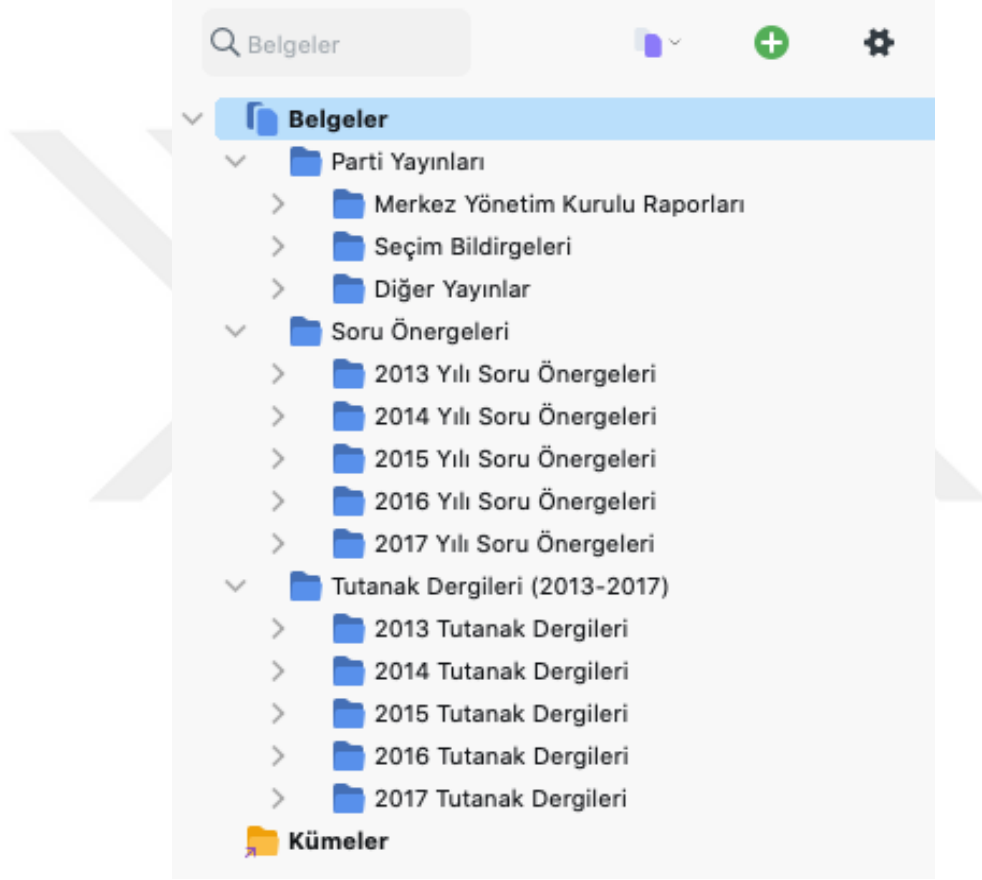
Belgeler

Belgeler
Parti Yayınları
Merkez Yönetim Kurulu Raporları
Seçim Bildirgeleri
Diğer Yayınlar
Soru Önergeleri
2013 Yılı Soru Önergeleri
2014 Yılı Soru Önergeleri
2015 Yılı Soru Önergeleri
2016 Yılı Soru Önergeleri
2017 Yılı Soru Önergeleri
Tutanak Dergileri (2013-2017)
2013 Tutanak Dergileri
2014 Tutanak Dergileri
2015 Tutanak Dergileri
2016 Tutanak Dergileri
2017 Tutanak Dergileri
Kümeler